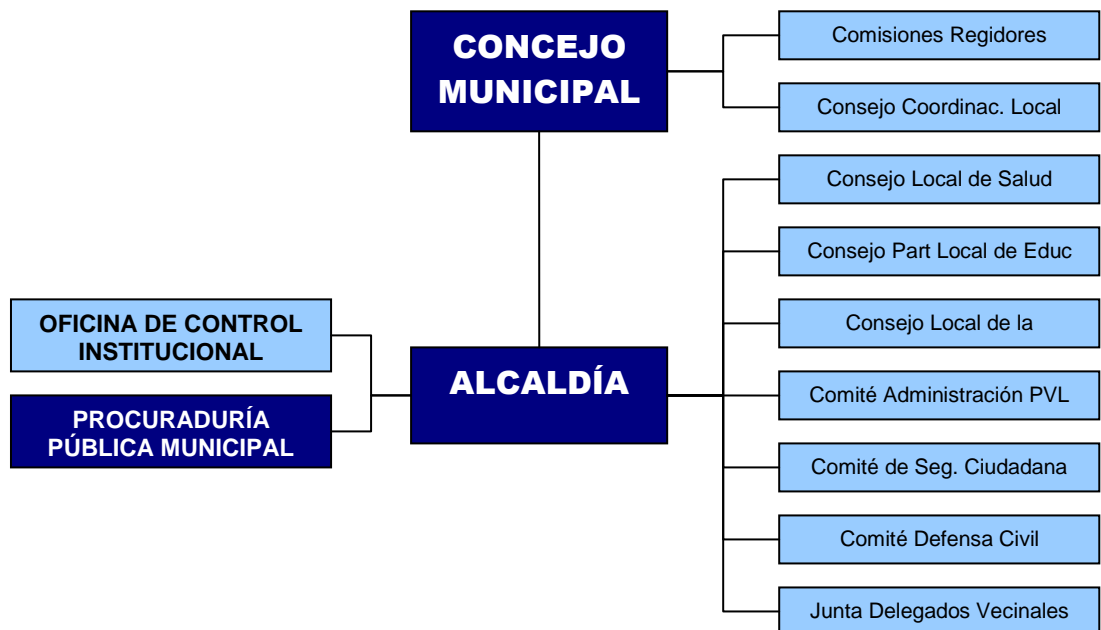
CONCEJO MUNICIPAL

Comisiones Regidores

Consejo Coordinac. Local

Consejo Local de Salud

Consejo Part Local de Educ

OFICINA DE CONTROL INSTITUCIONAL

Consejo Local de la

PROCURADURÍA PÚBLICA MUNICIPAL

ALCALDÍA

Comité Administración PVL

Comité de Seg. Ciudadana

Comité Defensa Civil

Junta Delegados Vecinales